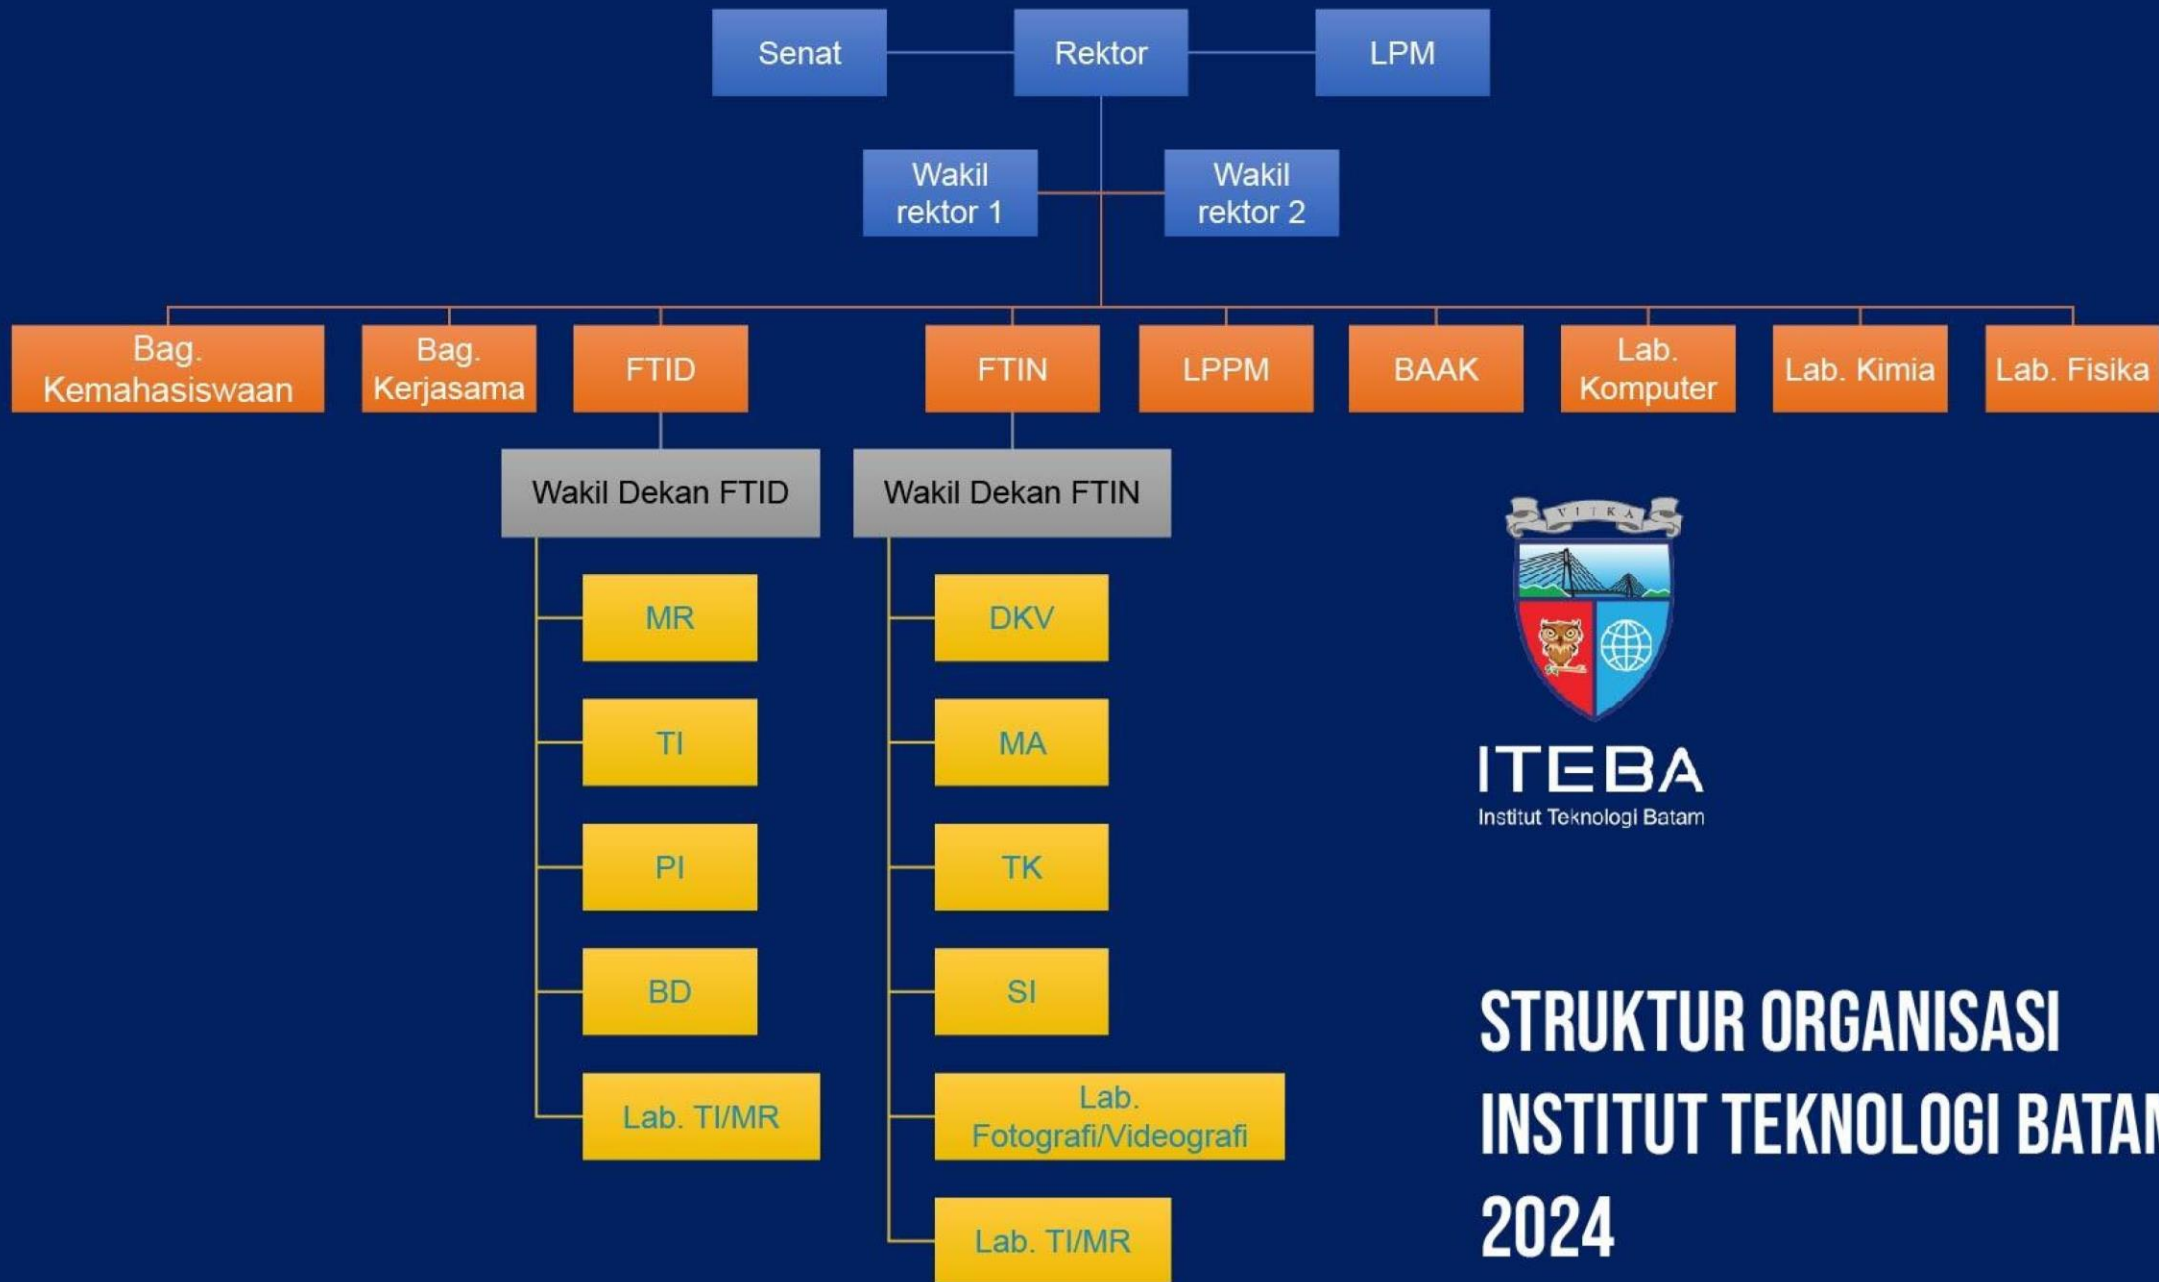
Senat
Rektor
LPM

Wakil rektor 1
Wakil rektor 2

Bag. Kemahasiswaan
Bag. Kerjasama
FTID
FTIN
LPPM
BAAK
Lab. Komputer
Lab. Kimia
Lab. Fisika

Wakil Dekan FTID
MR
TI
PI
BD
Lab. TI/MR

Wakil Dekan FTIN
DKV
MA
TK
SI
Lab. Fotografi/Videografi
Lab. TI/MR

VITKA
ITEBA
Institut Teknologi Batam

STRUKTUR ORGANISASI
INSTITUT TEKNOLOGI BATA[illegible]
2024